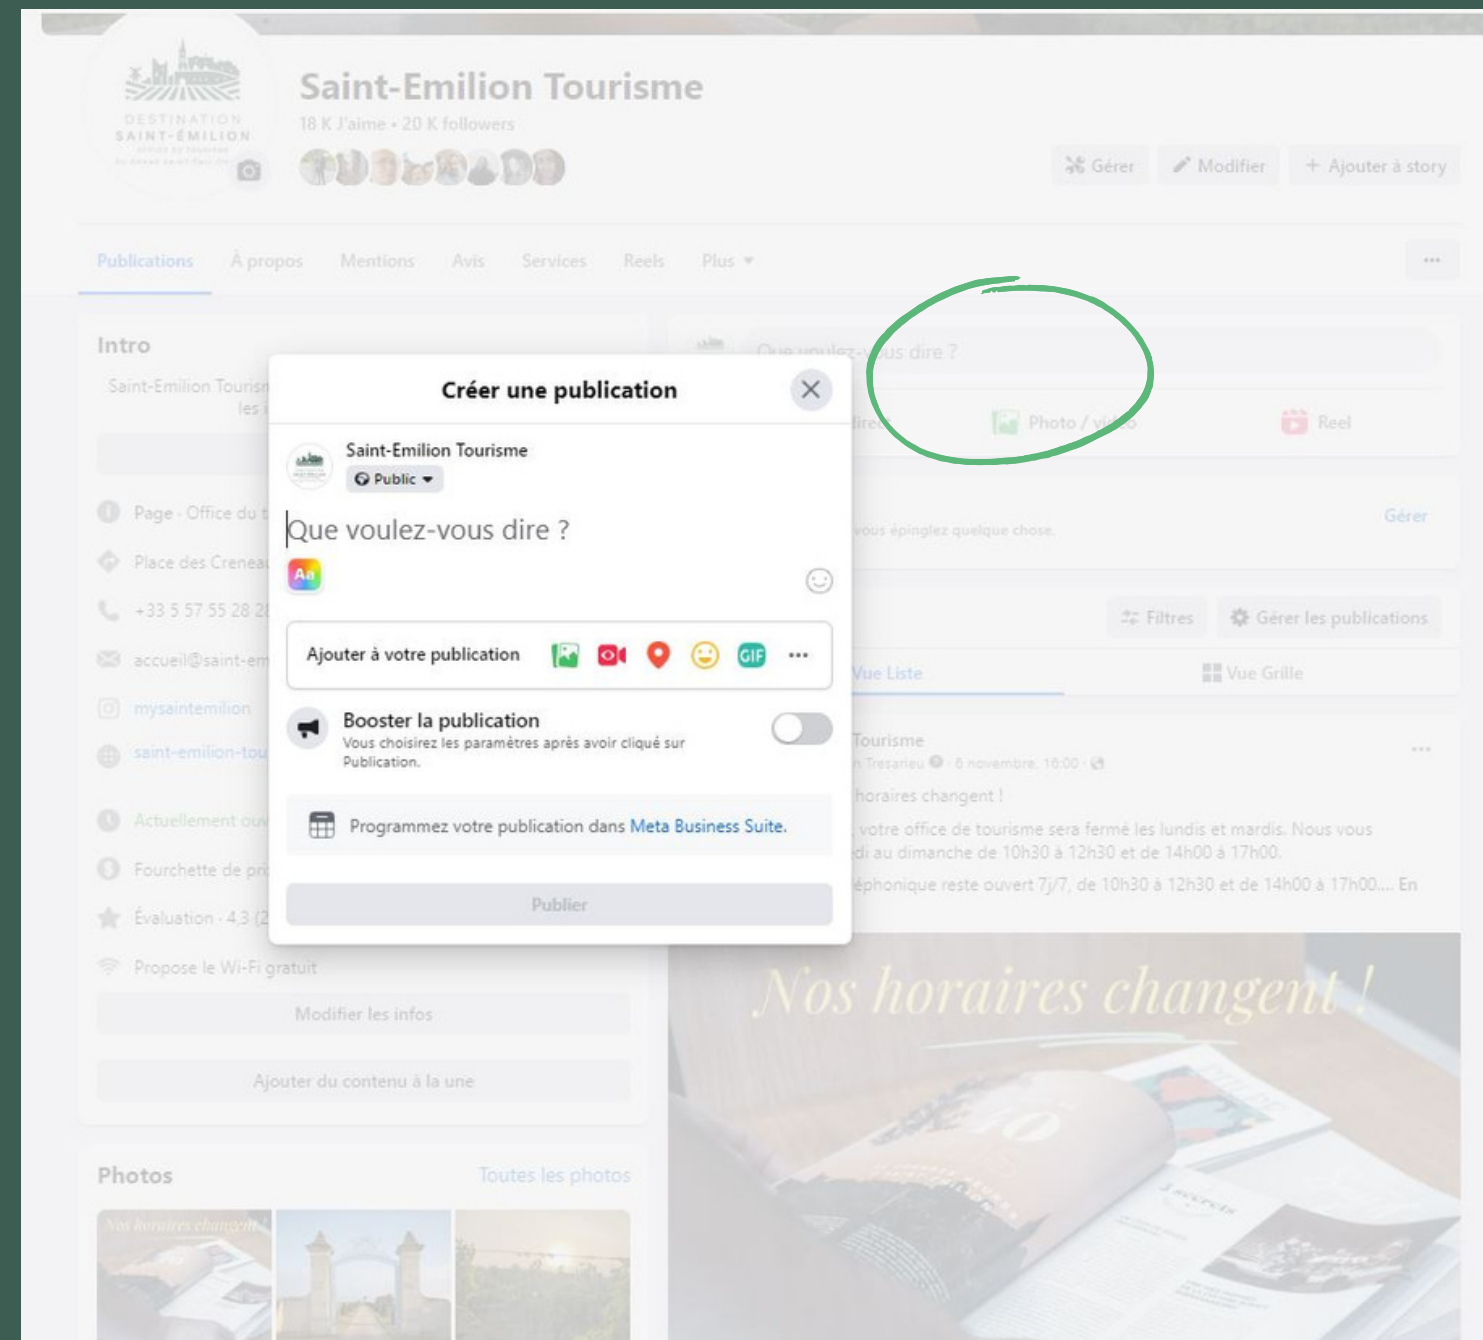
DESTINATION SAINT-ÉMILION

Saint-Emilion Tourisme

18 K J'aime • 20 K followers

Gérer Modifier + Ajouter à story

Publications À propos Mentions Avis Services Reels Plus

...

Intro

Saint-Emilion Touris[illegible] les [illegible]

Page · Office du t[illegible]

Place des Crenea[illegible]

+33 5 57 55 28 2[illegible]

accueil@saint-em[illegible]

mysaintemilion

saint-emilion-tou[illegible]

Actuellement ou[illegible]

Fourchette de pri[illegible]

Évaluation · 4,3 (2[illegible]

Propose le Wi-Fi gratuit

Modifier les infos

Ajouter du contenu à la une

Photos

Toutes les photos

Nos horaires changent

Que voulez-vous dire ?

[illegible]irect Photo / vidéo Reel

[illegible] vous épinglez quelque chose.

Gérer

Filtres Gérer les publications

Vue Liste Vue Grille

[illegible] Tourisme

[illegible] Tresarieu · 6 novembre, 16:00 ·

...

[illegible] horaires changent !

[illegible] votre office de tourisme sera fermé les lundis et mardis. Nous vous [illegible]di au dimanche de 10h30 à 12h30 et de 14h00 à 17h00.

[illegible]éphonique reste ouvert 7j/7, de 10h30 à 12h30 et de 14h00 à 17h00.... En

Nos horaires changent !

Créer une publication

Saint-Emilion Tourisme

Public

Que voulez-vous dire ?

Aa

Ajouter à votre publication

GIF

...

Booster la publication

Vous choisirez les paramètres après avoir cliqué sur Publication.

Programmez votre publication dans Meta Business Suite.

Publier